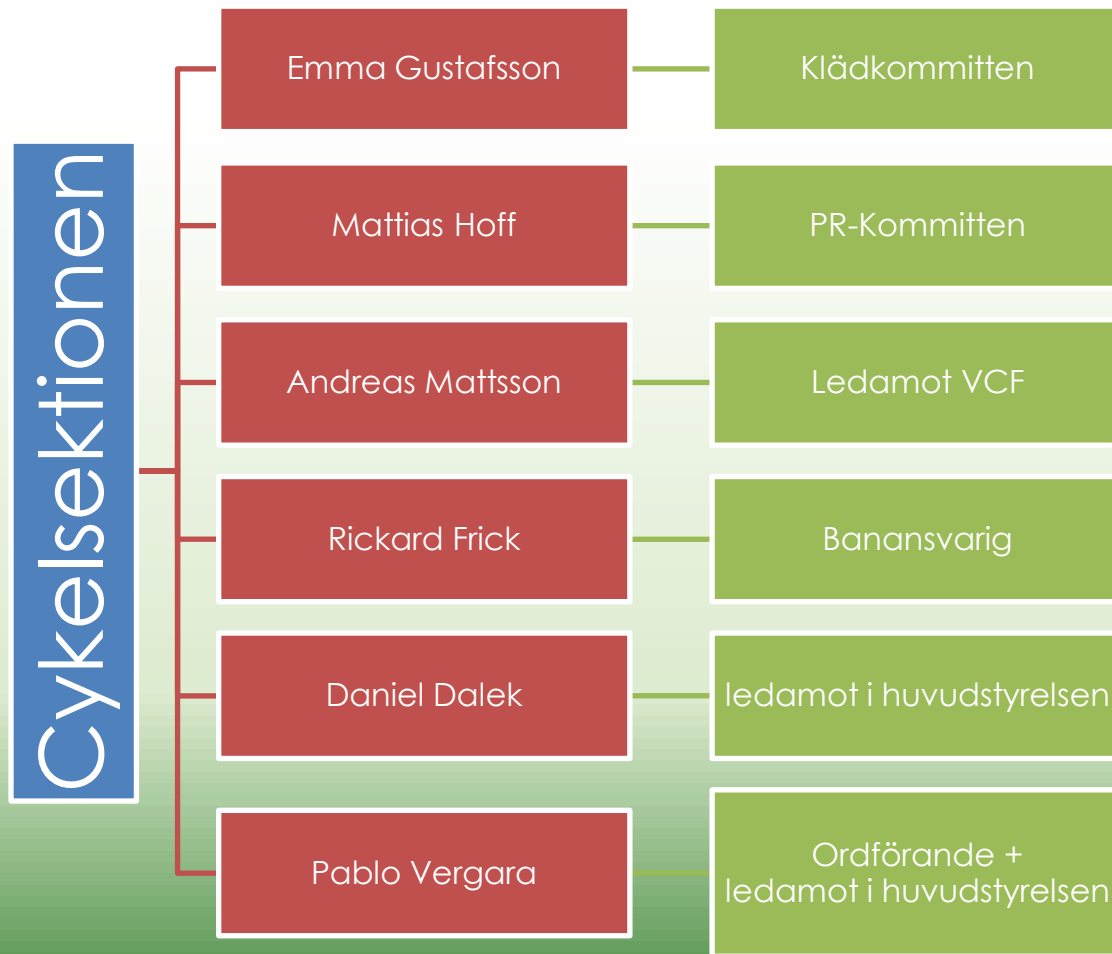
Cykelsektionen

Emma Gustafsson

Klädkommitten

Mattias Hoff

PR-Kommitten

Andreas Mattsson

Ledamot VCF

Rickard Frick

Banansvarig

Daniel Dalek

ledamot i huvudstyrelsen

Pablo Vergara

Ordförande + ledamot i huvudstyrelsen